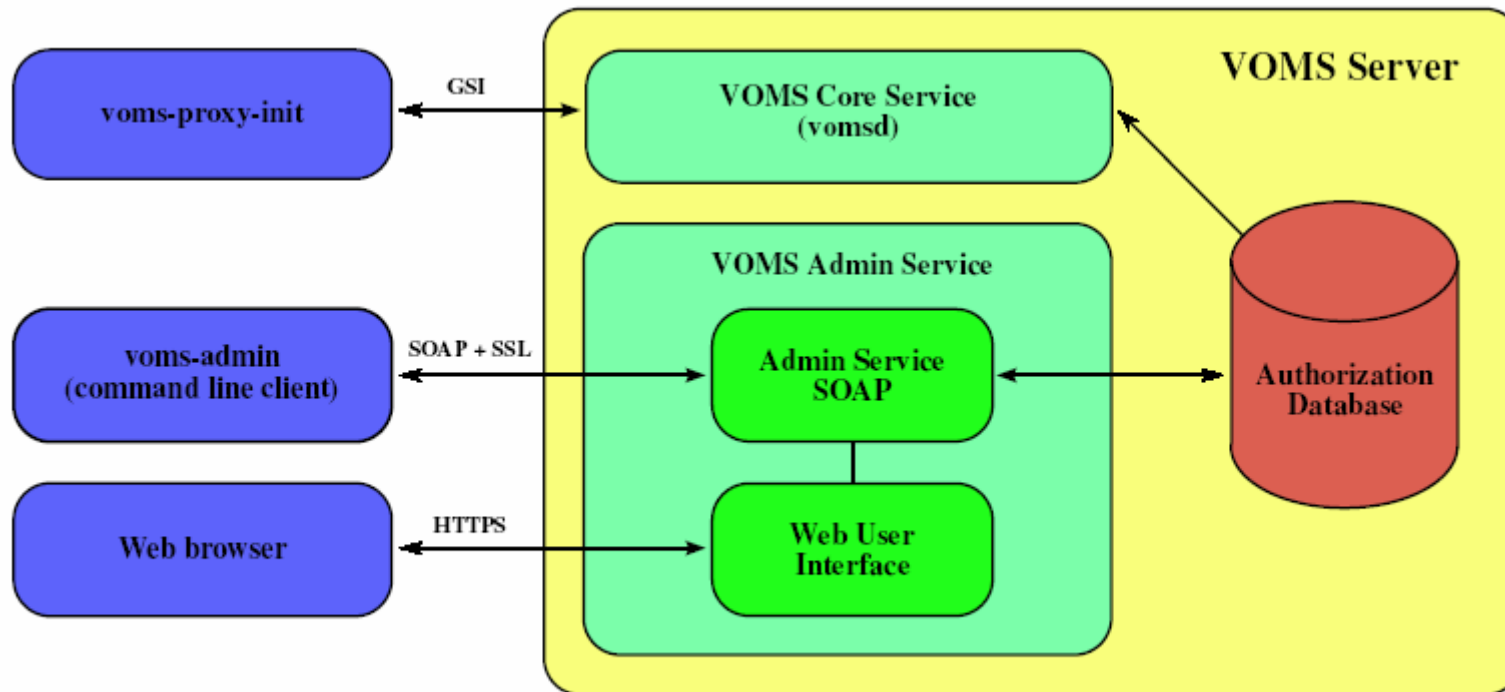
voms-proxy-init

GSI

VOMS Server

VOMS Core Service
(vomsd)

VOMS Admin Service

voms-admin
(command line client)

SOAP + SSL

Admin Service
SOAP

Authorization
Database

Web browser

HTTPS

Web User
Interface